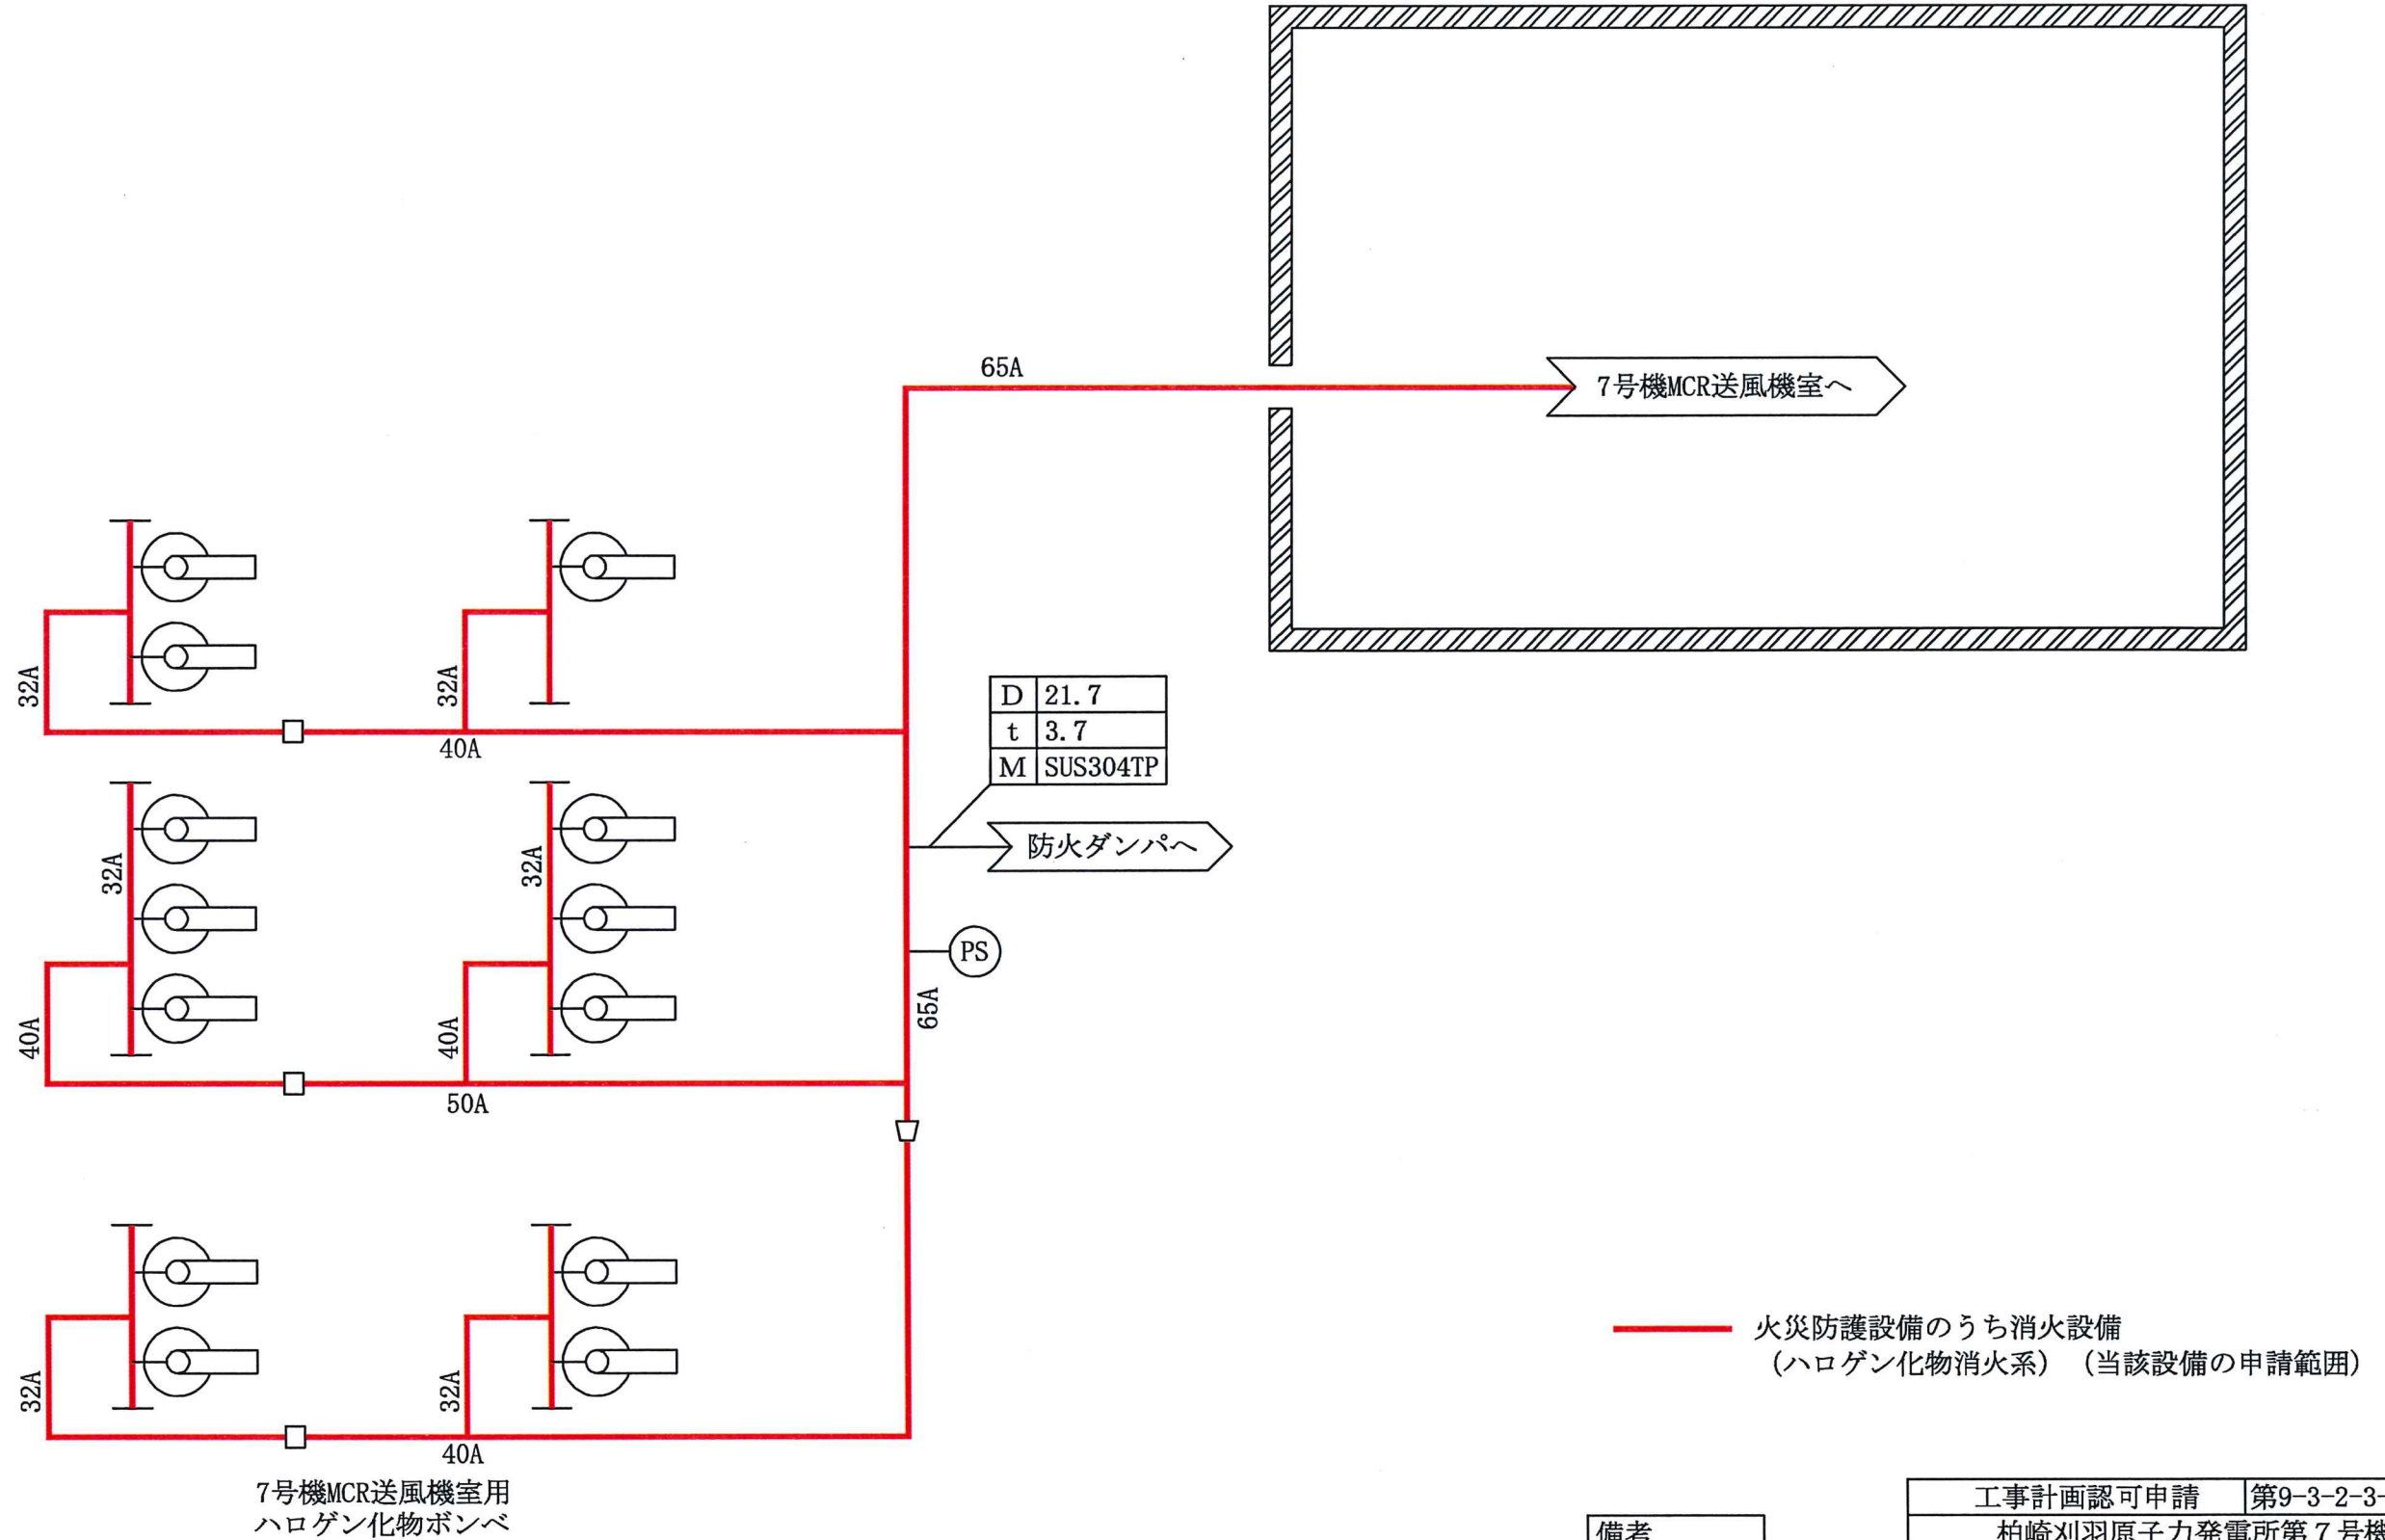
65A

7号機MCR送風機室へ

32A

32A

40A

| D | 21.7 |
|---|---|
| t | 3.7 |
| M | SUS304TP |

32A

32A

防火ダンパへ

PS

40A

40A

65A

50A

32A

32A

40A

7号機MCR送風機室用
ハロゲン化物ボンベ

火災防護設備のうち消火設備
（ハロゲン化物消火系）（当該設備の申請範囲）

備考

工事計画認可申請 第9-3-2-3-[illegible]
柏崎刈羽原子力発電所第７号機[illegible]